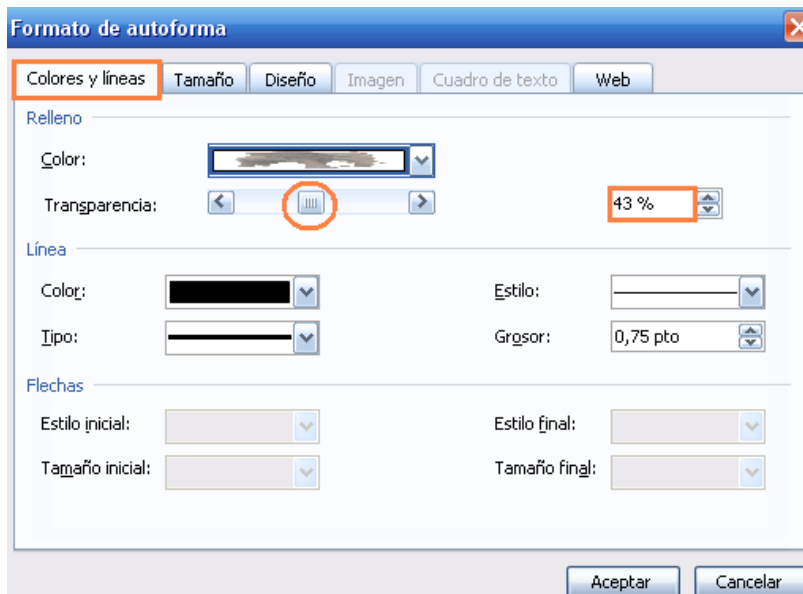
Formato de autoforma

Colores y líneas | Tamaño | Diseño | Imagen | Cuadro de texto | Web

Relleno

Color:

Transparencia:

43 %

Línea

Color:

Estilo:

Tipo:

Grosor:

0,75 pto

Flechas

Estilo inicial:

Estilo final:

Tamaño inicial:

Tamaño final:

Aceptar

Cancelar